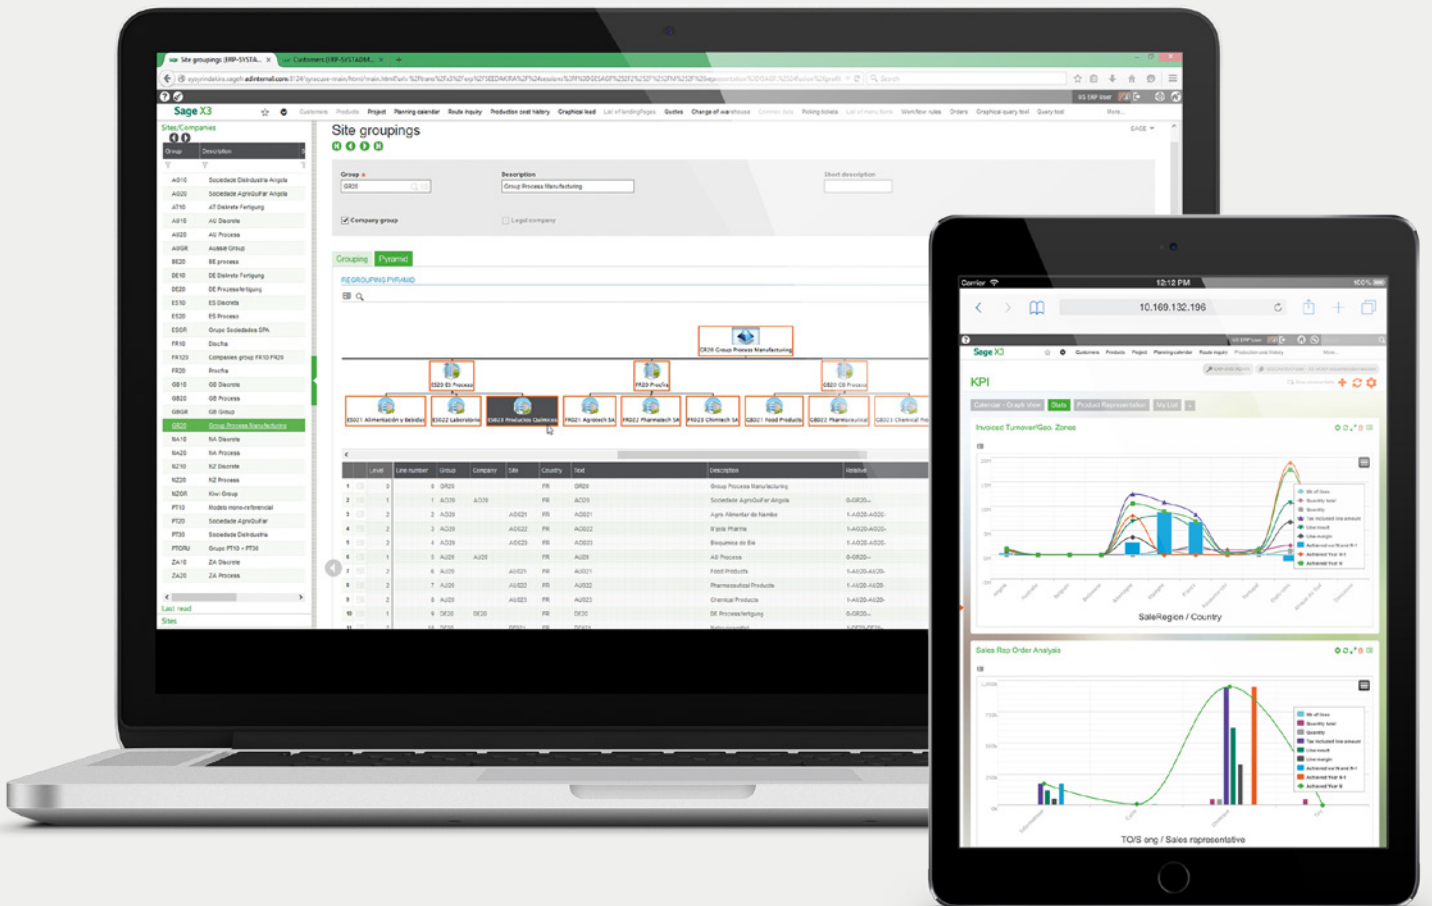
Site groupings (ERP-SYSTA... ×
Customers (ERP-SYSTEM...

Sage X3
Customers Products Project Planning calendar Route inquiry Production cost history Graphical lead Quotes Change of warehouse Picking tickets Workflow rules Orders Graphical query tool Query tool More...

Sites/Companies
Group Description

| Group | Description |
|---|---|
| AO10 | Sociedade Distribuidora Angola |
| AO20 | Sociedade AgroGuifar Angola |
| AT10 | AT Diskrete Fertigung |
| AU10 | AU Discrete |
| AU20 | AU Process |
| AUGR | Aussie Group |
| BE20 | BE process |
| DE10 | DE Diskrete Fertigung |
| DE20 | DE Prozessfertigung |
| ES10 | ES Discreta |
| ES20 | ES Proceso |
| ESGR | Grupo Sociedades SPA |
| FR10 | Discrète |
| FR120 | Companies group FR10 FR20 |
| FR20 | Process |
| GB10 | GB Discrete |
| GB20 | GB Process |
| GBGR | GB Group |
| GR20 | Group Process Manufacturing |
| NA10 | NA Discrete |
| NA20 | NA Process |
| NZ10 | NZ Discrete |
| NZ20 | NZ Process |
| NZGR | Kiwi Group |
| PT10 | Modelo mono-referencial |
| PT20 | Sociedade AgroGuifar |
| PT30 | Sociedade Distribuidora |
| PTGRU | Grupo PT10 + PT30 |
| ZA10 | ZA Discrete |
| ZA20 | ZA Process |

Last read
Sites

Site groupings

Group
GR20
Description
Group Process Manufacturing
Short description
Company group
Legal company

Grouping Pyramid
REGROUPING PYRAMID

GR20 Group Process Manufacturing
ES20 ES Proceso
FR20 Process
GB20 GB Process
ES021 Alimentación y Bebidas
ES022 Laboratorios
ES023 Productos Químicos
FR021 Agrotech SA
FR022 Pharmatech SA
FR023 Chimtech SA
GB021 Food Products
GB022 Pharmaceutical
GB023 Chemical Pro

| | Level | Line number | Group | Company | Site | Country | Text | Description | Relative |
|---|---|---|---|---|---|---|---|---|---|
| 1 | 1 | 0 | GR20 | | | FR | GR20 | Group Process Manufacturing | |
| 2 | 2 | 1 | AO20 | AO20 | | FR | AO20 | Sociedade AgroGuifar Angola | 0-GR20-- |
| 3 | 2 | 2 | AO20 | | AO021 | FR | AO021 | Agro Alimentar de Nambe | 1-AO20-AO20- |
| 4 | 2 | 3 | AO20 | | AO022 | FR | AO022 | Il'gola Pharma | 1-AO20-AO20- |
| 5 | 2 | 4 | AO20 | | AO023 | FR | AO023 | Bioquimica do Bie | 1-AO20-AO20- |
| 6 | 1 | 5 | AU20 | AU20 | | FR | AU20 | AU Process | 0-GR20-- |
| 7 | 2 | 6 | AU20 | | AU021 | FR | AU021 | Food Products | 1-AU20-AU20- |
| 8 | 2 | 7 | AU20 | | AU022 | FR | AU022 | Pharmaceutical Products | 1-AU20-AU20- |
| 9 | 2 | 8 | AU20 | | AU023 | FR | AU023 | Chemical Products | 1-AU20-AU20- |
| 10 | 1 | 9 | DE20 | DE20 | | FR | DE20 | DE Prozessfertigung | 0-GR20-- |

Carrier 12:12 PM 100%
10.169.132.196

Sage X3
Customers Products Project Planning calendar Route inquiry Production cost history More...

KPI
Calendar - Graph View Stats Product Representation My List

Invoiced Turnover/Geo. Zones
SaleRegion / Country

Sales Rep Order Analysis
TO/S ong / Sales representative